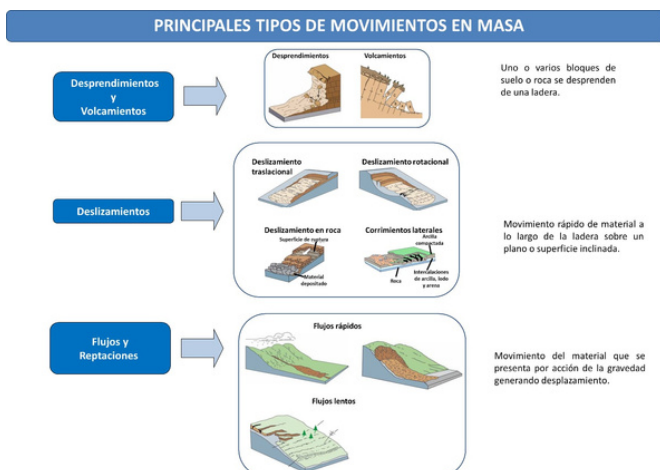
PRINCIPALES TIPOS DE MOVIMIENTOS EN MASA

Desprendimientos y Volcamientos

Desprendimientos

Volcamientos

Uno o varios bloques de suelo o roca se desprenden de una ladera.

Deslizamientos

Deslizamiento traslacional

Deslizamiento rotacional

Deslizamiento en roca

Superficie de ruptura

Material depositado

Corrimientos laterales

Arcilla compactada

Intercalaciones de arcilla, lodo y arena

Roca

Movimiento rápido de material a lo largo de la ladera sobre un plano o superficie inclinada.

Flujos y Reptaciones

Flujos rápidos

Flujos lentos

Movimiento del material que se presenta por acción de la gravedad generando desplazamiento.